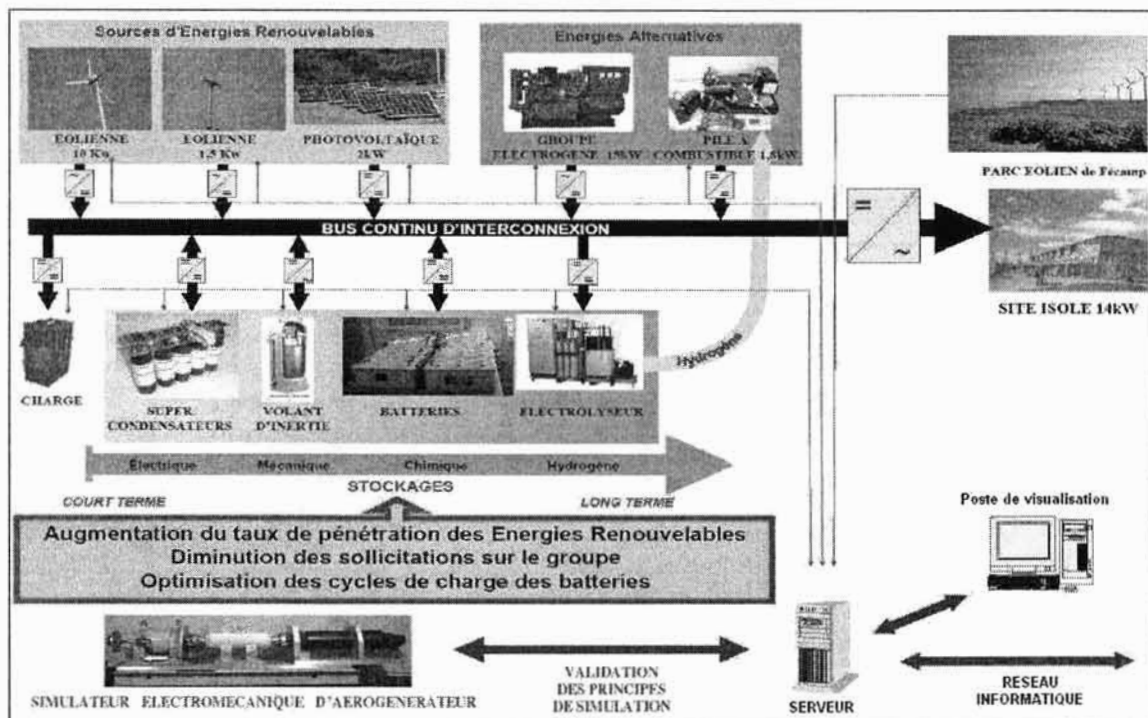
Sources d'Energies Renouvelables

EOLIENNE 10 Kw

EOLIENNE 1,5 Kw

PHOTOVOLTAÏQUE 2kW

Energies Alternatives

GROUPE ELECTROGENE 15kW

PILE A COMBUSTIBLE 1,5kW

PARC EOLIEN de Fécamp

BUS CONTINU D'INTERCONNEXION

=

~

SITE ISOLE 14kW

Hydrogène

CHARGE

SUPER CONDENSATEURS

VOLANT D'INERTIE

BATTERIES

ELECTROLYSEUR

Electrique

Mecanique

Chimique

Hydrogène

COURT TERME

STOCKAGES

LONG TERME

Poste de visualisation

Augmentation du taux de pénétration des Energies Renouvelables
Diminution des sollicitations sur le groupe
Optimisation des cycles de charge des batteries

SIMULATEUR ELECTROMECANIQUE D'AEROGENERATEUR

VALIDATION DES PRINCIPES DE SIMULATION

SERVEUR

RESEAU INFORMATIQUE